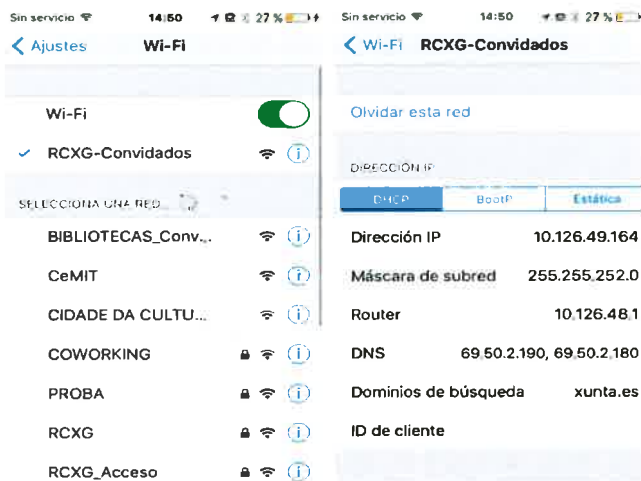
Sin servicio 14:50 27 %

< Ajustes Wi-Fi

Wi-Fi

✓ RCXG-Convidados

SELECCIONA UNA RED...

BIBLIOTECAS_Conv...

CeMIT

CIDADE DA CULTU...

COWORKING

PROBA

RCXG

RCXG_Acceso

Sin servicio 14:50 27 %

< Wi-Fi RCXG-Convidados

Olvidar esta red

DIRECCIÓN IP

| DHCP | BootP | Estática |
|---|---|---|

Dirección IP 10.126.49.164

Máscara de subred 255.255.252.0

Router 10.126.48.1

DNS 69.50.2.190, 69.50.2.180

Dominios de búsqueda xunta.es

ID de cliente